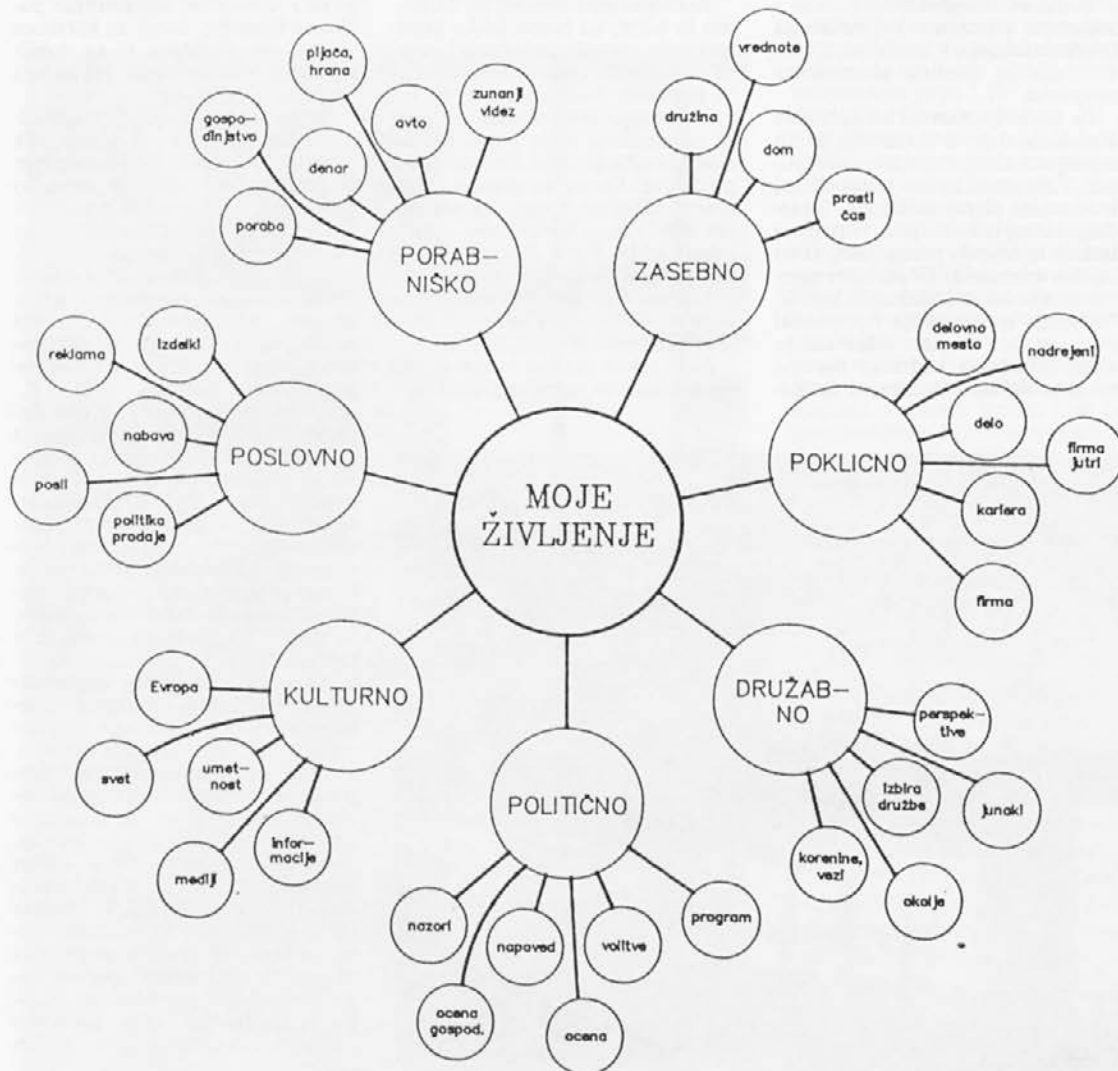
MOJE ŽIVLJENJE

PORABNIŠKO
pijača, hrana
zunanji videz
avto
gospodinjstvo
denar
poraba

ZASEBNO
vrednote
družina
dom
prosti čas

POKLICNO
delovno mesto
nadrejeni
delo
firma jutri
kariera
firma

DRUŽABNO
perspektive
izbira družbe
junaki
korenine, vezi
okolje

POLITIČNO
nazori
napoved
volitve
program
ocena gospod.
ocena

KULTURNO
Evropa
svet
umetnost
informacije
mediji

POSLOVNO
reklama
izdelki
nabava
posli
politika prodaje